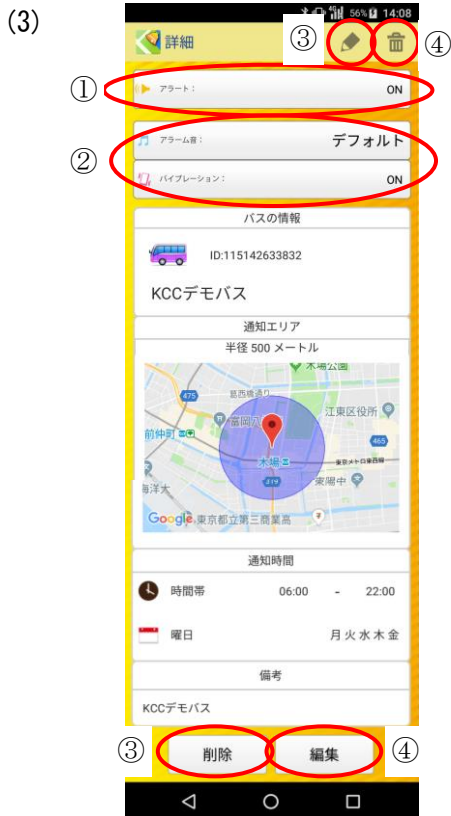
(3)

56% 14:08

詳細

③ ④

① アラート： ON

② アラーム音： デフォルト

バイブレーション： ON

バスの情報

ID:115142633832

KCCデモバス

通知エリア

半径 500 メートル

475

葛西橋通り

木場公園

江東区役所

富岡八幡宮

門前仲町

465

木場

東京メトロ東西線

東陽町

319

海洋大

Google 東京都立第三商業高

通知時間

時間帯 06:00 - 22:00

曜日 月 火 水 木 金

備考

KCCデモバス

③ 削除 編集 ④